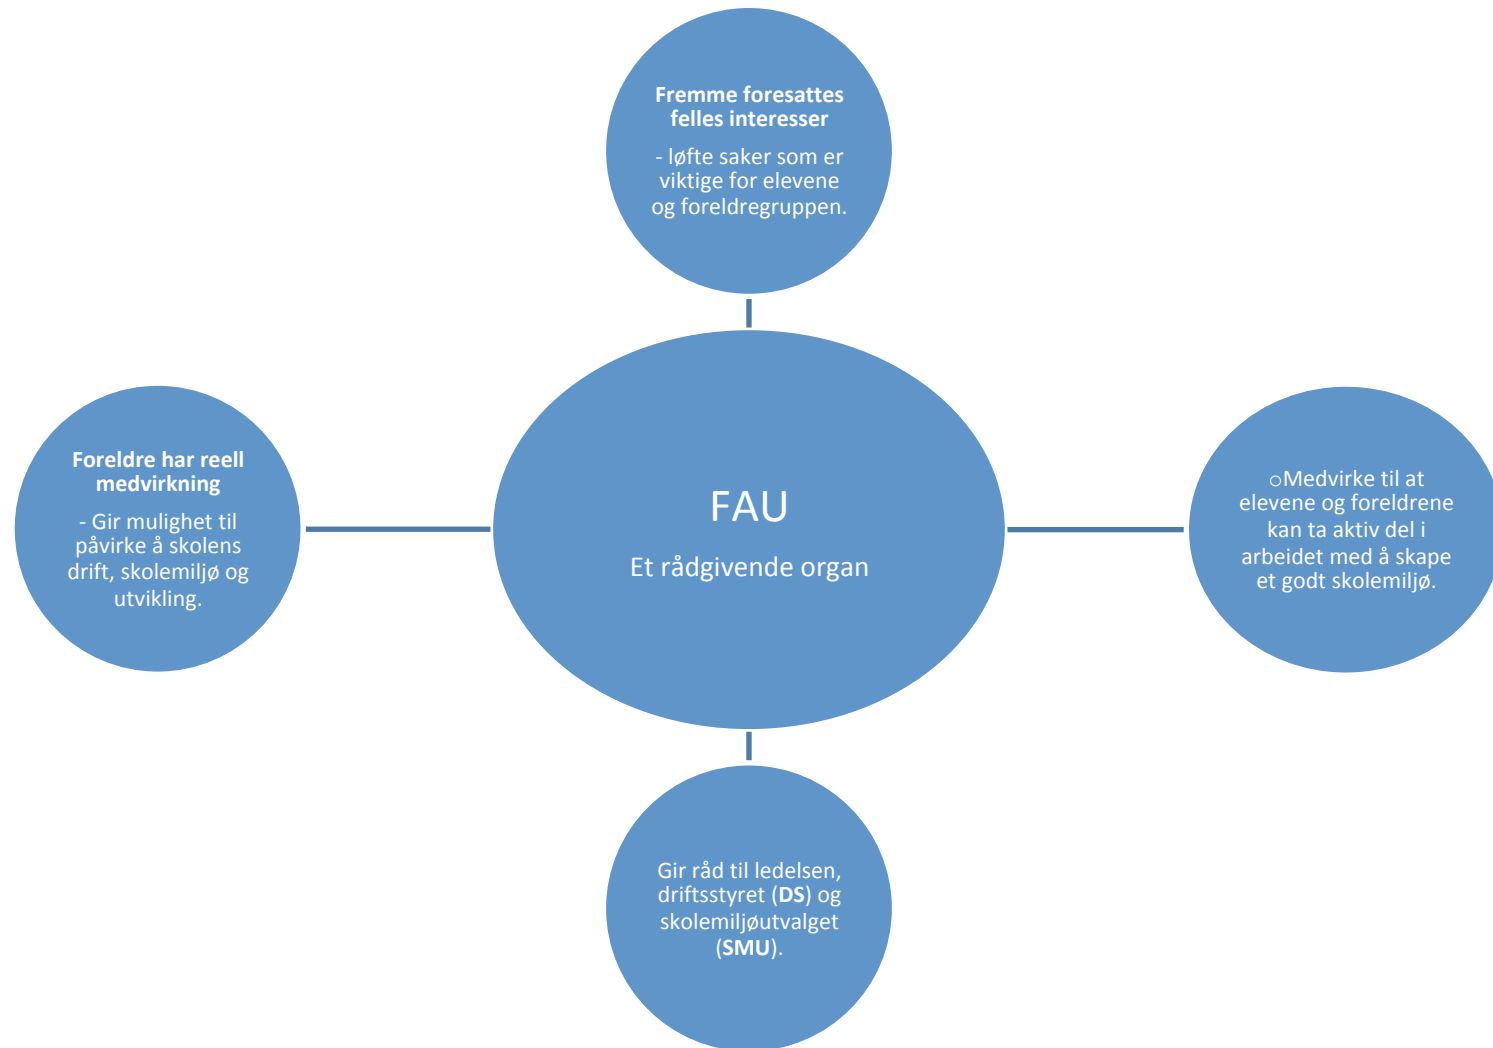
Fremme foresattes felles interesser

- løfte saker som er viktige for elevene og foreldregruppen.

Foreldre har reell medvirkning

- Gir mulighet til påvirke å skolens drift, skolemiljø og utvikling.

FAU

Et rådgivende organ

○Medvirke til at elevene og foreldrene kan ta aktiv del i arbeidet med å skape et godt skolemiljø.

Gir råd til ledelsen, driftsstyret (DS) og skolemiljøutvalget (SMU).